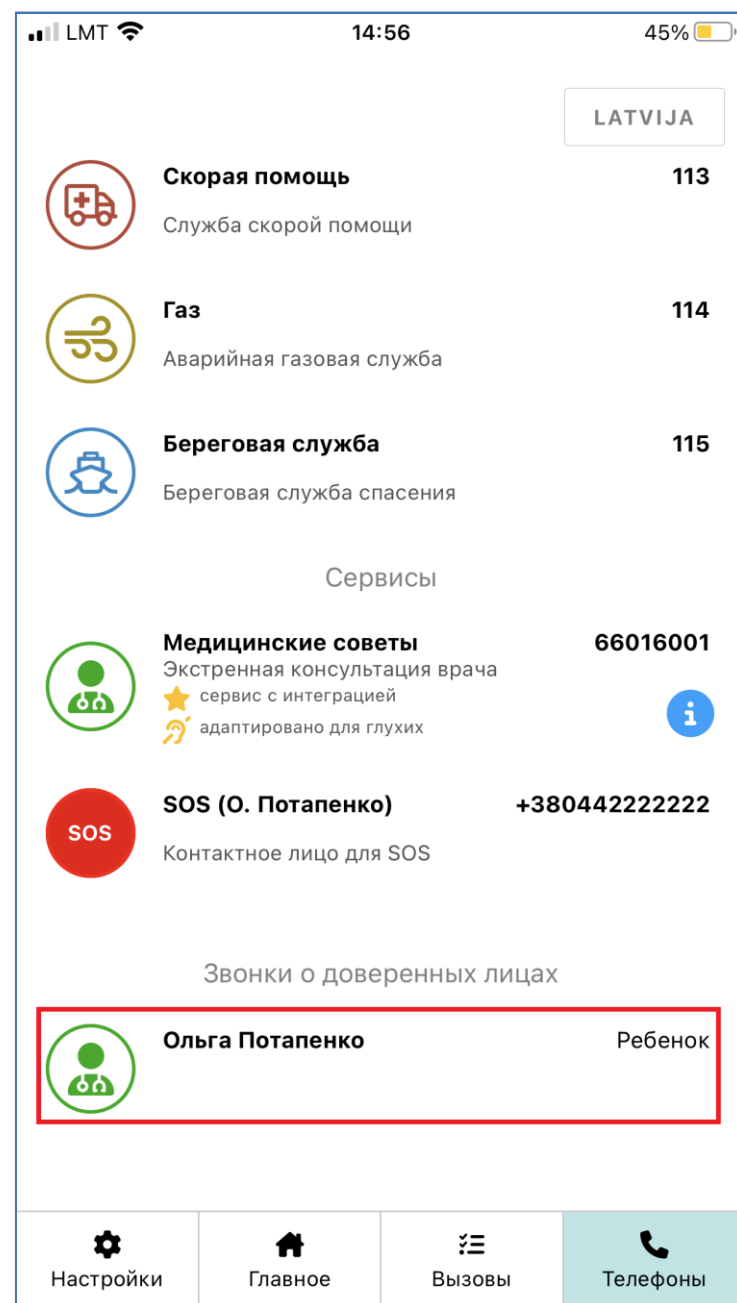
LMT 14:56 45%

LATVIJA

Скорая помощь 113
Служба скорой помощи

Газ 114
Аварийная газовая служба

Береговая служба 115
Береговая служба спасения

Сервисы

Медицинские советы 66016001
Экстренная консультация врача
сервис с интеграцией
адаптировано для глухих

SOS
SOS (О. Потапенко) +380442222222
Контактное лицо для SOS

Звонки о доверенных лицах

Ольга Потапенко Ребенок

Настройки
Главное
Вызовы
Телефоны